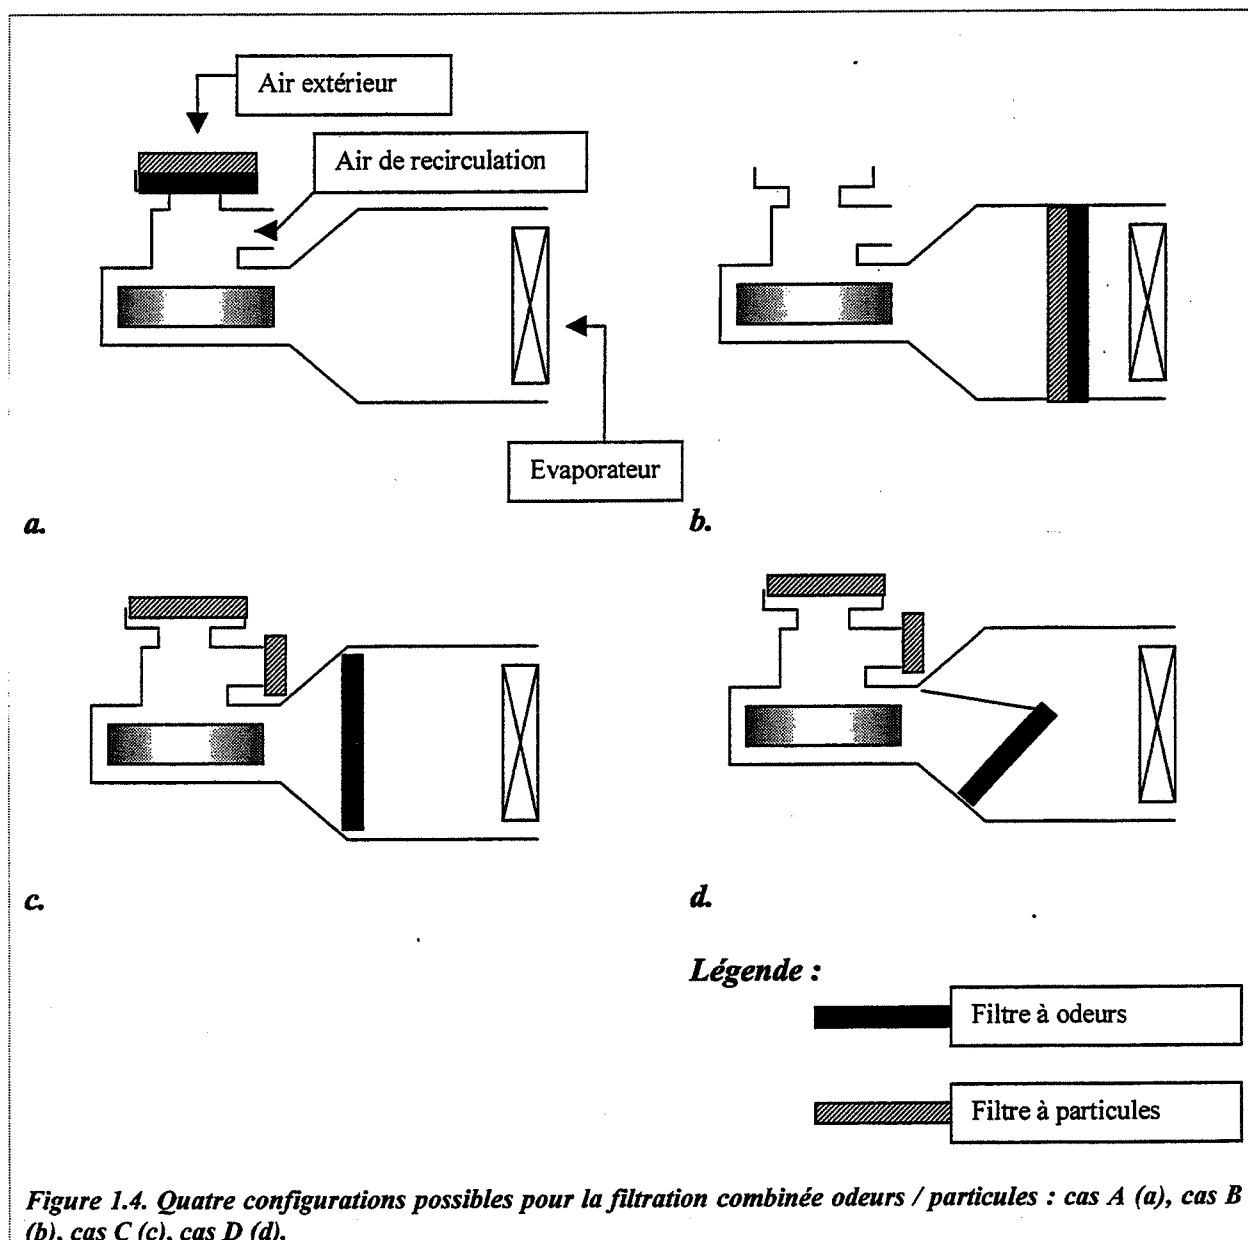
Air extérieur

Air de recirculation

Evaporateur

a.

b.

c.

d.

Légende :

Filtre à odeurs

Filtre à particules

Figure 1.4. Quatre configurations possibles pour la filtration combinée odeurs / particules : cas A (a), cas B (b), cas C (c), cas D (d).